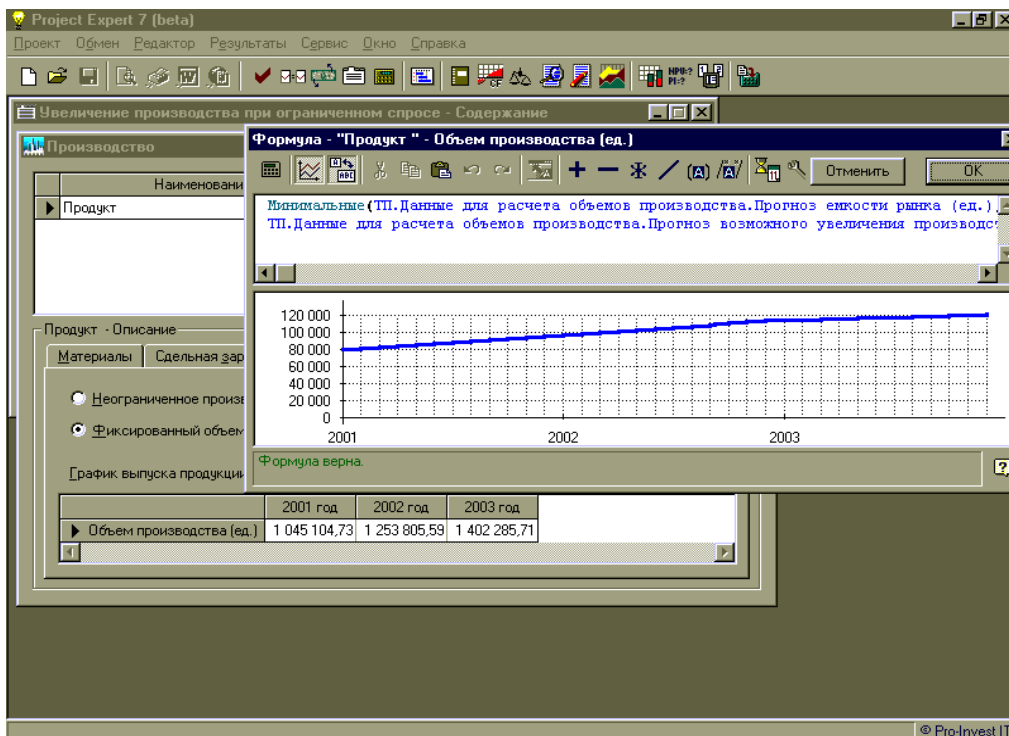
Project Expert 7 (beta)

Проект Обмен Редактор Результаты Сервис Окно Справка

NPV? PI?

Увеличение производства при ограниченном спросе - Содержание

Производство

Наименовани

Продукт

Продукт - Описание

Материалы | Сдельная зар

Неограниченное произв

Фиксированный объем

График выпуска продукции

| | 2001 год | 2002 год | 2003 год |
|---|---|---|---|
| Объем производства (ед.) | 1 045 104,73 | 1 253 805,59 | 1 402 285,71 |

Формула - "Продукт " - Объем производства (ед.)

Отменить

OK

Минимальные(ТП.Данные для расчета объемов производства.Прогноз емкости рынка (ед.),
ТП.Данные для расчета объемов производства.Прогноз возможного увеличения производс

120 000
100 000
80 000
60 000
40 000
20 000
0

2001
2002
2003

Формула верна.

© Pro-Invest IT